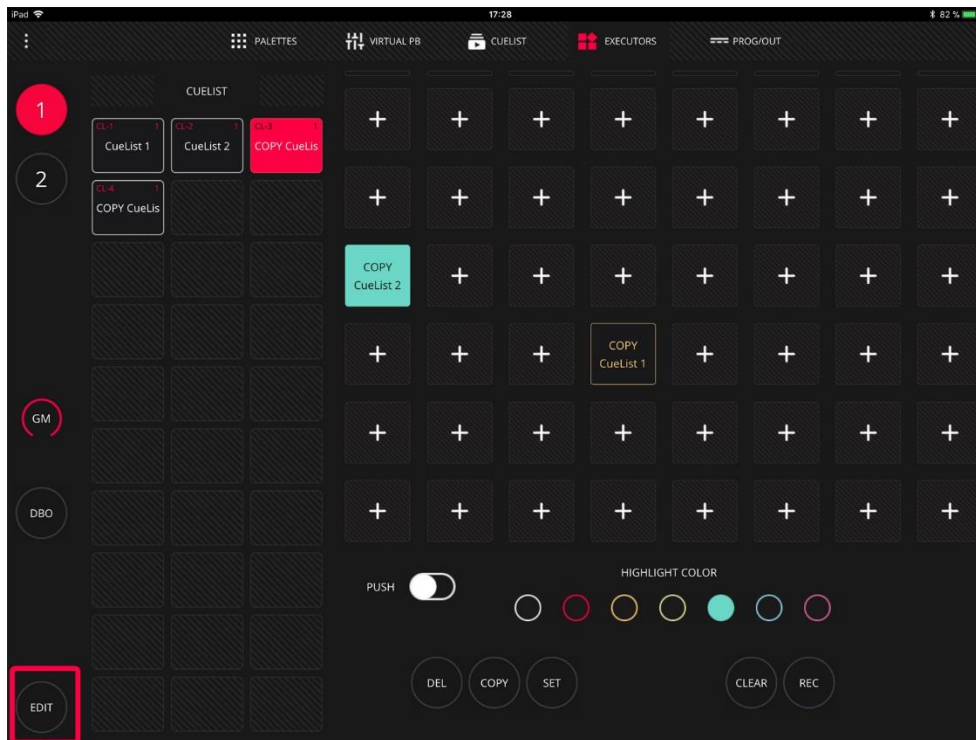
iPad
17:28
82 %

PALETTES
VIRTUAL PB
CUELIST
EXECUTORS
PROG/OUT

1
2
GM
DBO
EDIT

CUELIST

CL-1 1
CueList 1

CL-2 1
CueList 2

CL-3 1
COPY CueLis

CL-4 1
COPY CueLis

+ + + + + + + +
+ + + + + + + +
COPY CueList 2
+ + + + + + +
+ + +
COPY CueList 1
+ + + +
+ + + + + + + +
+ + + + + + + +

PUSH
HIGHLIGHT COLOR

DEL
COPY
SET
CLEAR
REC